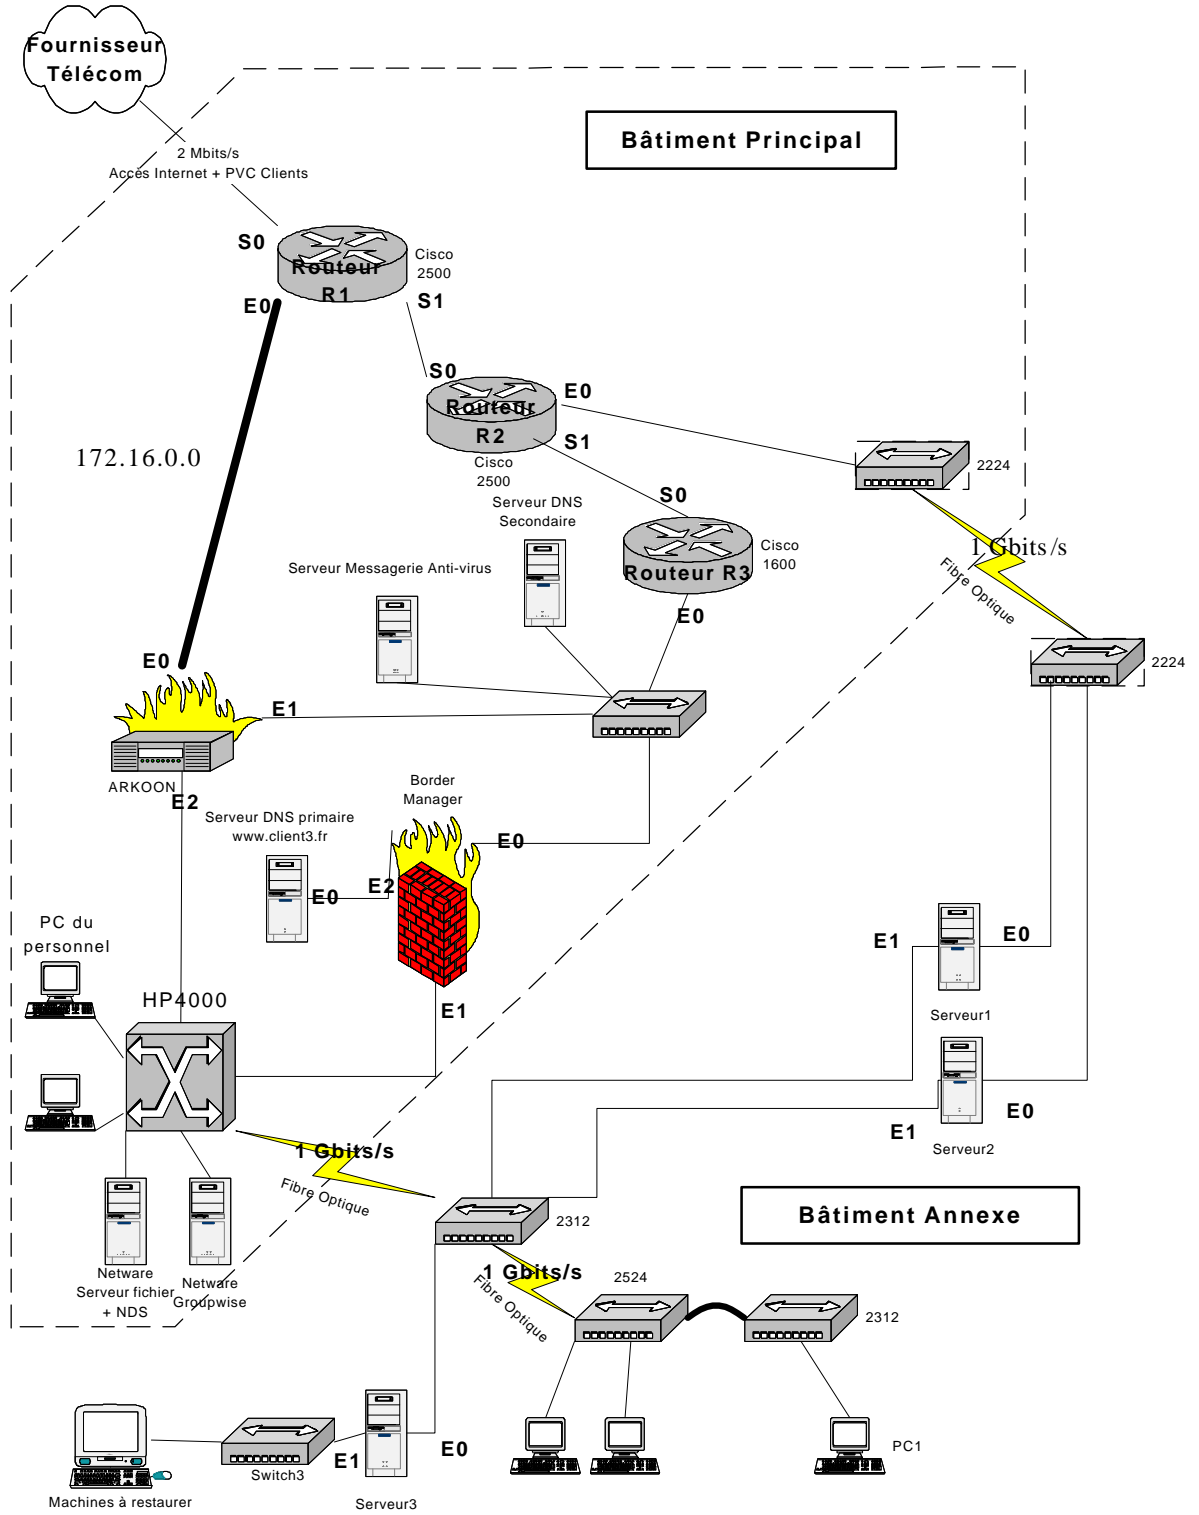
Fournisseur Télécom

2 Mbits/s
Accès Internet + PVC Clients

Bâtiment Principal

S0
Routeur R1
Cisco 2500
E0
S1

S0
Routeur R2
E0
S1
Cisco 2500

2224

172.16.0.0

Serveur DNS Secondaire

S0
Routeur R3
Cisco 1600
E0

1 Gbits/s
Fibre Optique

Serveur Messagerie Anti-virus

2224

E0
E1
ARKOON
E2

Border Manager

Serveur DNS primaire
www.client3.fr

E0
E0
E2

PC du personnel

E1
E0
Serveur1

HP4000

E1

E0
E1
Serveur2

1 Gbits/s
Fibre Optique

2312

Bâtiment Annexe

Netware Serveur fichier + NDS
Netware Groupwise

1 Gbits/s
Fibre Optique
2524
2312

PC1

Machines à restaurer
Switch3
E1
Serveur3
E0